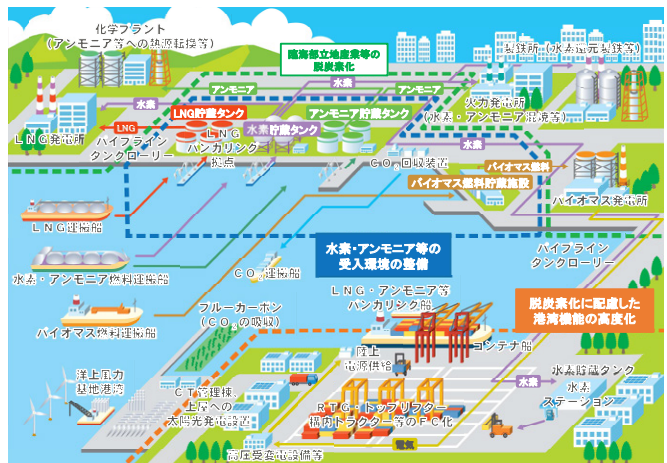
化学プラント
（アンモニア等への熱源転換等）

臨海部立地産業等の脱炭素化

製鉄所（水素還元製鉄等）

アンモニア

水素

アンモニア

水素

LNG発電所

LNG

LNG貯蔵タンク

LNG
バンカリング拠点

水素貯蔵タンク

アンモニア貯蔵タンク

火力発電所
（水素・アンモニア混焼等）

パイプライン
タンクローリー

$CO_2$回収装置

水素

バイオマス燃料

バイオマス燃料貯蔵施設

バイオマス発電所

LNG運搬船

水素・アンモニア燃料運搬船

バイオマス燃料運搬船

水素・アンモニア等の
受入環境の整備

$CO_2$運搬船

パイプライン
タンクローリー

フルーカーボン
（$CO_2$の吸収）

LNG・アンモニア等
バンカリング船

脱炭素化に配慮した
港湾機能の高度化

陸上
電源供給

コンテナ船

洋上風力
基地港湾

CT管理棟、
上屋への
太陽光発電設置

RTG・トップリフター
構内トラクター等のFC化

水素

水素貯蔵タンク
水素
ステーション

電気

高圧受変電設備等